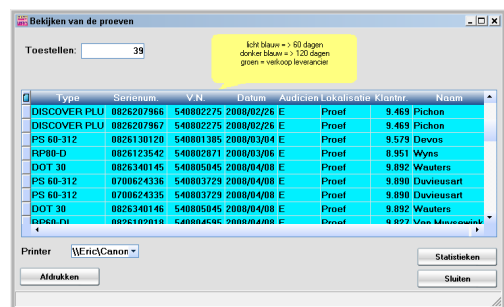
Bekijken van de proeven

Toestellen: 39

licht blauw = > 60 dagen
donker blauw = > 120 dagen
groen = verkoop leverancier

| Type | Serienum. | V.N. | Datum | Audicien | Lokalisatie | Klantnr. | Naam |
|---|---|---|---|---|---|---|---|
| DISCOVER PLU | 0826207966 | 540802275 | 2008/02/26 | E | Proef | 9.469 | Pichon |
| DISCOVER PLU | 0826207967 | 540802275 | 2008/02/26 | E | Proef | 9.469 | Pichon |
| PS 60-312 | 0826130120 | 540801385 | 2008/03/04 | E | Proef | 9.579 | Devos |
| RP80-D | 0826123542 | 540802871 | 2008/03/06 | E | Proef | 8.951 | Wyns |
| DOT 30 | 0826340145 | 540805045 | 2008/04/08 | E | Proef | 9.892 | Wauters |
| PS 60-312 | 0706624336 | 540803729 | 2008/04/08 | E | Proef | 9.890 | Duvieusart |
| PS 60-312 | 0826424335 | 540803729 | 2008/04/08 | E | Proef | 9.890 | Duvieusart |
| DOT 30 | 0826340146 | 540805045 | 2008/04/08 | E | Proef | 9.892 | Wauters |
| RP80-DI | 0826102018 | 540804595 | 2008/04/08 | E | Proef | 9.827 | Van Muyssewink |

Printer \\Eric\Canon

Afdrukken

Statistieken

Sluiten